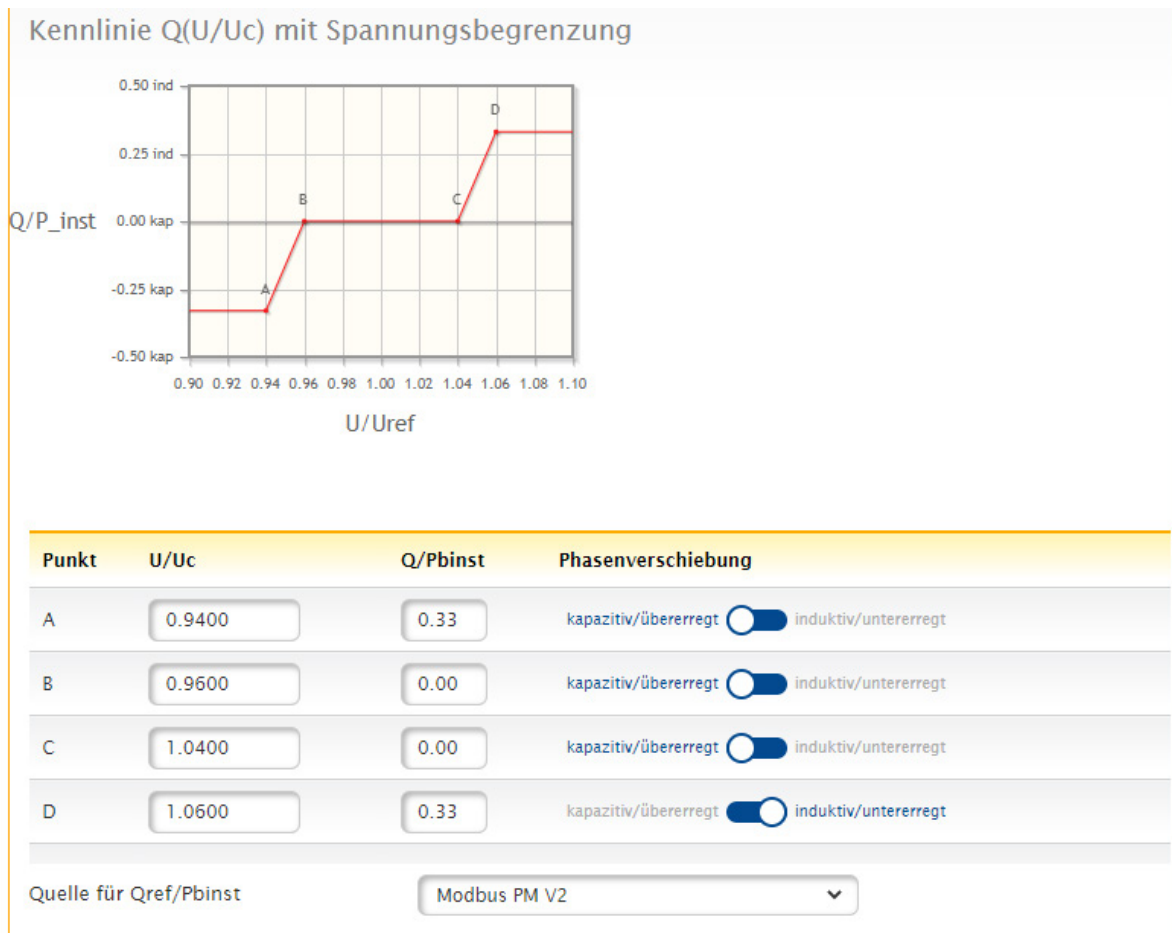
Kennlinie Q(U/Uc) mit Spannungsbegrenzung

Q/P_inst

0.50 ind
0.25 ind
0.00 kap
-0.25 kap
-0.50 kap

A
B
C
D

0.90 0.92 0.94 0.96 0.98 1.00 1.02 1.04 1.06 1.08 1.10

U/Uref

| Punkt | U/Uc | Q/Pbinst | Phasenverschiebung |
|---|---|---|---|
| A | 0.9400 | 0.33 | kapazitiv/übererregt induktiv/untererregt |
| B | 0.9600 | 0.00 | kapazitiv/übererregt induktiv/untererregt |
| C | 1.0400 | 0.00 | kapazitiv/übererregt induktiv/untererregt |
| D | 1.0600 | 0.33 | kapazitiv/übererregt induktiv/untererregt |

Quelle für Qref/Pbinst
Modbus PM V2